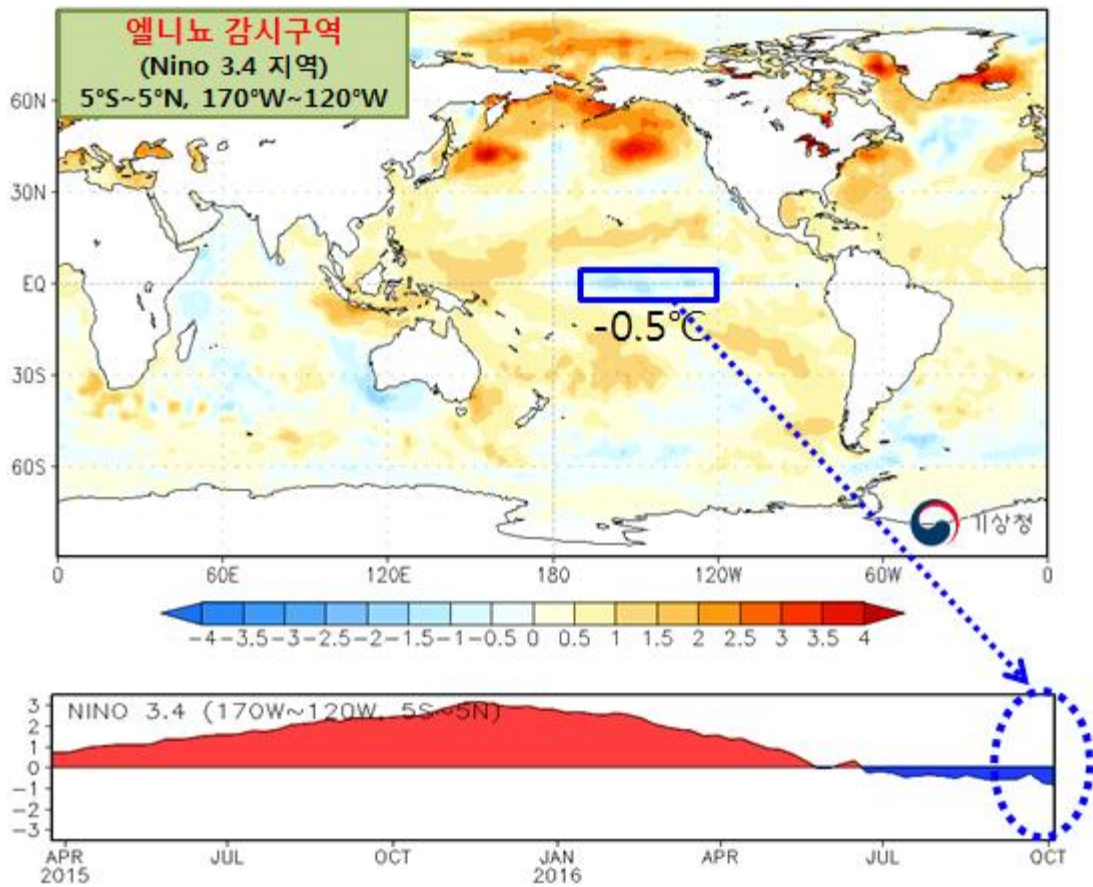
엘니뇨 감시구역
(Nino 3.4 지역)
5°S~5°N, 170°W~120°W

60N
30N
EQ
30S
60S

-0.5℃

기상청

0
60E
120E
180
120W
60W
0

-4 -3.5 -3 -2.5 -2 -1.5 -1 -0.5 0 0.5 1 1.5 2 2.5 3 3.5 4

NINO 3.4 (170W~120W, 5S~5N)
3
2
1
0
-1
-2
-3

APR 2015
JUL
OCT
JAN 2016
APR
JUL
OCT